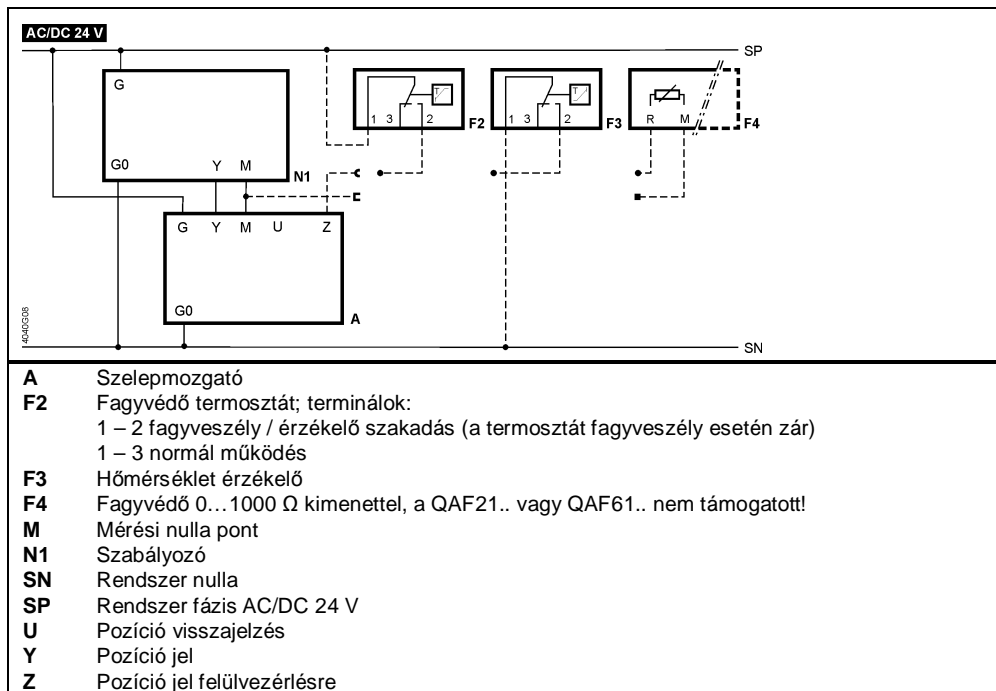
AC/DC 24 V

SP

G

G0

Y M

N1

1 3 2

F2

1 3 2

F3

R M

F4

G Y M U Z

G0

A

4040G08

SN

**A** Szelepmozgató
**F2** Fagyvédő termosztát; terminálok:
1 – 2 fagyveszély / érzékelő szakadás (a termosztát fagyveszély esetén zár)
1 – 3 normál működés
**F3** Hőmérséklet érzékelő
**F4** Fagyvédő 0…1000 Ω kimenettel, a QAF21.. vagy QAF61.. nem támogatott!
**M** Mérési nulla pont
**N1** Szabályozó
**SN** Rendszer nulla
**SP** Rendszer fázis AC/DC 24 V
**U** Pozíció visszajelzés
**Y** Pozíció jel
**Z** Pozíció jel felülvezérlésre